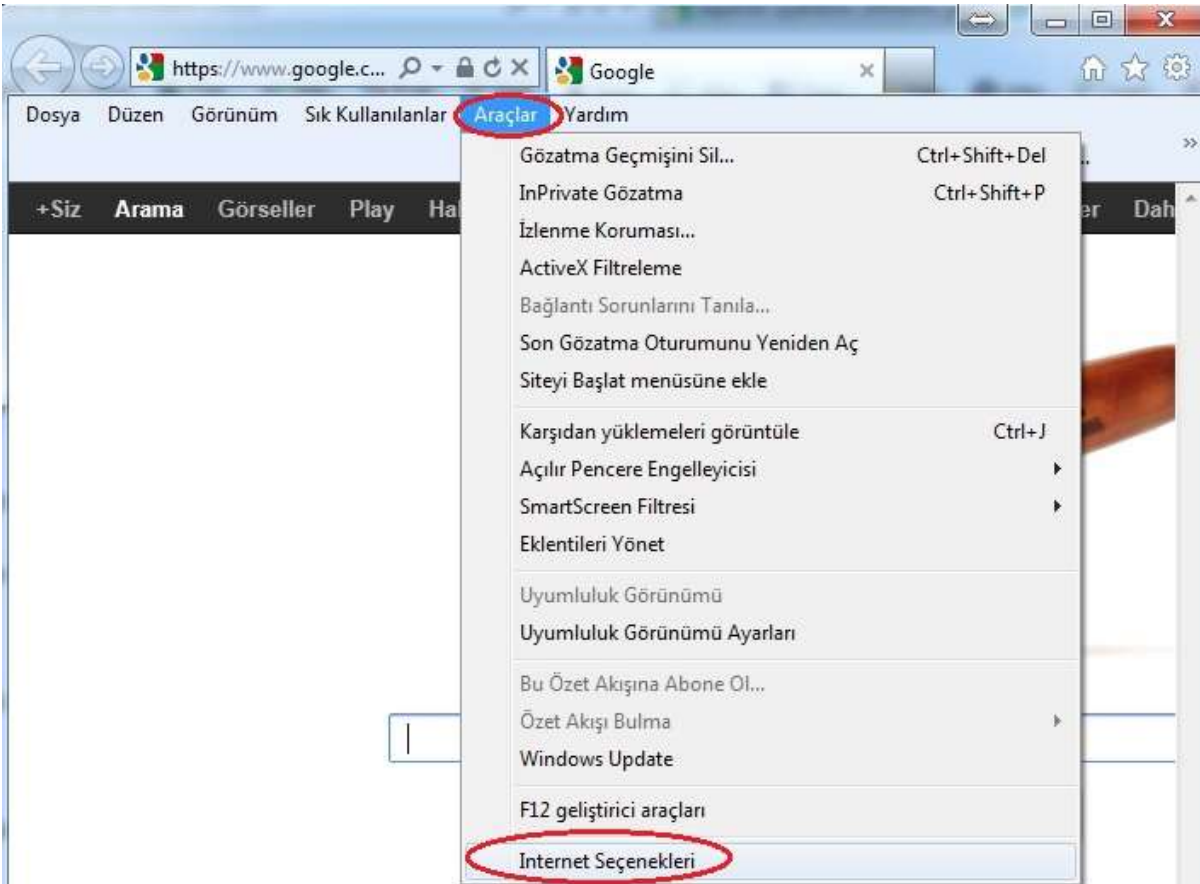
https://www.google.c...

Google

Dosya Düzen Görünüm Sık Kullanılanlar Araçlar Yardım

+Siz Arama Görseller Play Ha

er Dah

Gözatma Geçmişini Sil... Ctrl+Shift+Del
InPrivate Gözatma Ctrl+Shift+P
İzlenme Koruması...
ActiveX Filtreleme
Bağlantı Sorunlarını Tanıla...
Son Gözatma Oturumunu Yeniden Aç
Siteyi Başlat menüsüne ekle

Karşıdan yüklemeleri görüntüle Ctrl+J
Açılır Pencere Engelleyicisi
SmartScreen Filtresi
Eklentileri Yönet

Uyumluluk Görünümü
Uyumluluk Görünümü Ayarları

Bu Özet Akışına Abone Ol...
Özet Akışı Bulma
Windows Update

F12 geliştirici araçları

Internet Seçenekleri